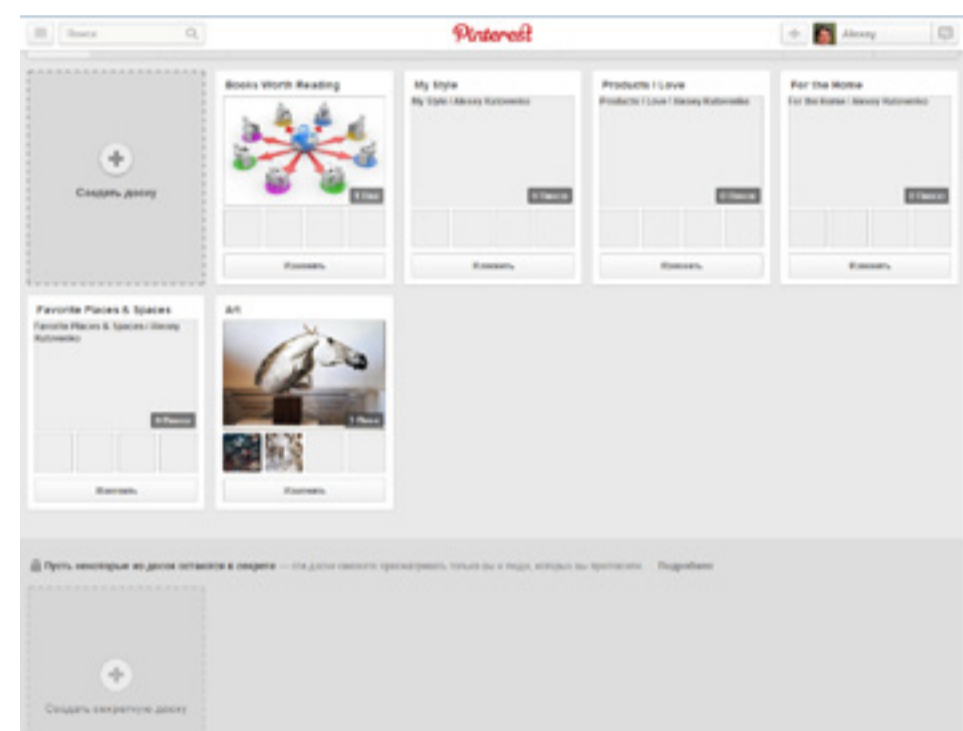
Поиск

Pinterest

Alexey

Создать доску

Books Worth Reading

1 Пин

Изменить

My Style

My Style / Alexey Kutovenko

0 Пинов

Изменить

Products I Love

Products I Love / Alexey Kutovenko

0 Пинов

Изменить

For the Home

For the Home / Alexey Kutovenko

0 Пинов

Изменить

Favorite Places & Spaces

Favorite Places & Spaces / Alexey Kutovenko

0 Пинов

Изменить

Art

1 Пин

Изменить

Пусть некоторые из досок останутся в секрете — эти доски смогут просматривать только вы и люди, которых вы пригласите. Подробнее

Создать секретную доску